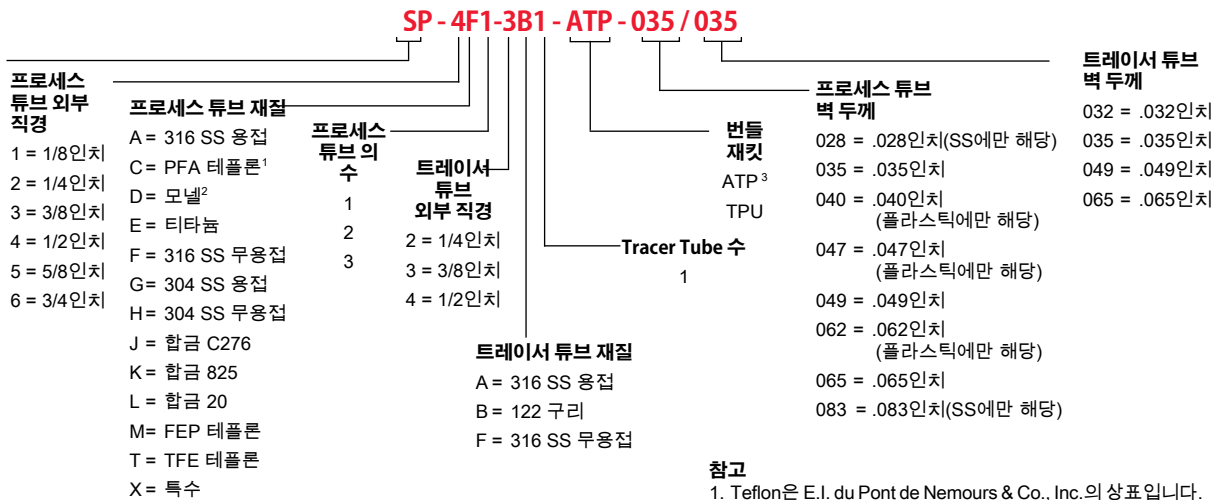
SP - 4F1-3B1 - ATP - 035 / 035

프로세스 튜브 외부 직경
1 = 1/8인치
2 = 1/4인치
3 = 3/8인치
4 = 1/2인치
5 = 5/8인치
6 = 3/4인치

프로세스 튜브 재질
A = 316 SS 용접
C = PFA 테플론$^1$
D = 모넬$^2$
E = 티타늄
F = 316 SS 무용접
G = 304 SS 용접
H = 304 SS 무용접
J = 합금 C276
K = 합금 825
L = 합금 20
M = FEP 테플론
T = TFE 테플론
X = 특수

프로세스 튜브 의 수
1
2
3

트레이서 튜브 외부 직경
2 = 1/4인치
3 = 3/8인치
4 = 1/2인치

트레이서 튜브 재질
A = 316 SS 용접
B = 122 구리
F = 316 SS 무용접

Tracer Tube 수
1

번들 재킷
ATP$^3$
TPU

프로세스 튜브 벽 두께
028 = .028인치(SS에만 해당)
035 = .035인치
040 = .040인치 (플라스틱에만 해당)
047 = .047인치 (플라스틱에만 해당)
049 = .049인치
062 = .062인치 (플라스틱에만 해당)
065 = .065인치
083 = .083인치(SS에만 해당)

트레이서 튜브 벽 두께
032 = .032인치
035 = .035인치
049 = .049인치
065 = .065인치

참고
1. Teflon은 E.I. du Pont de Nemours & Co., Inc.의 상표입니다.